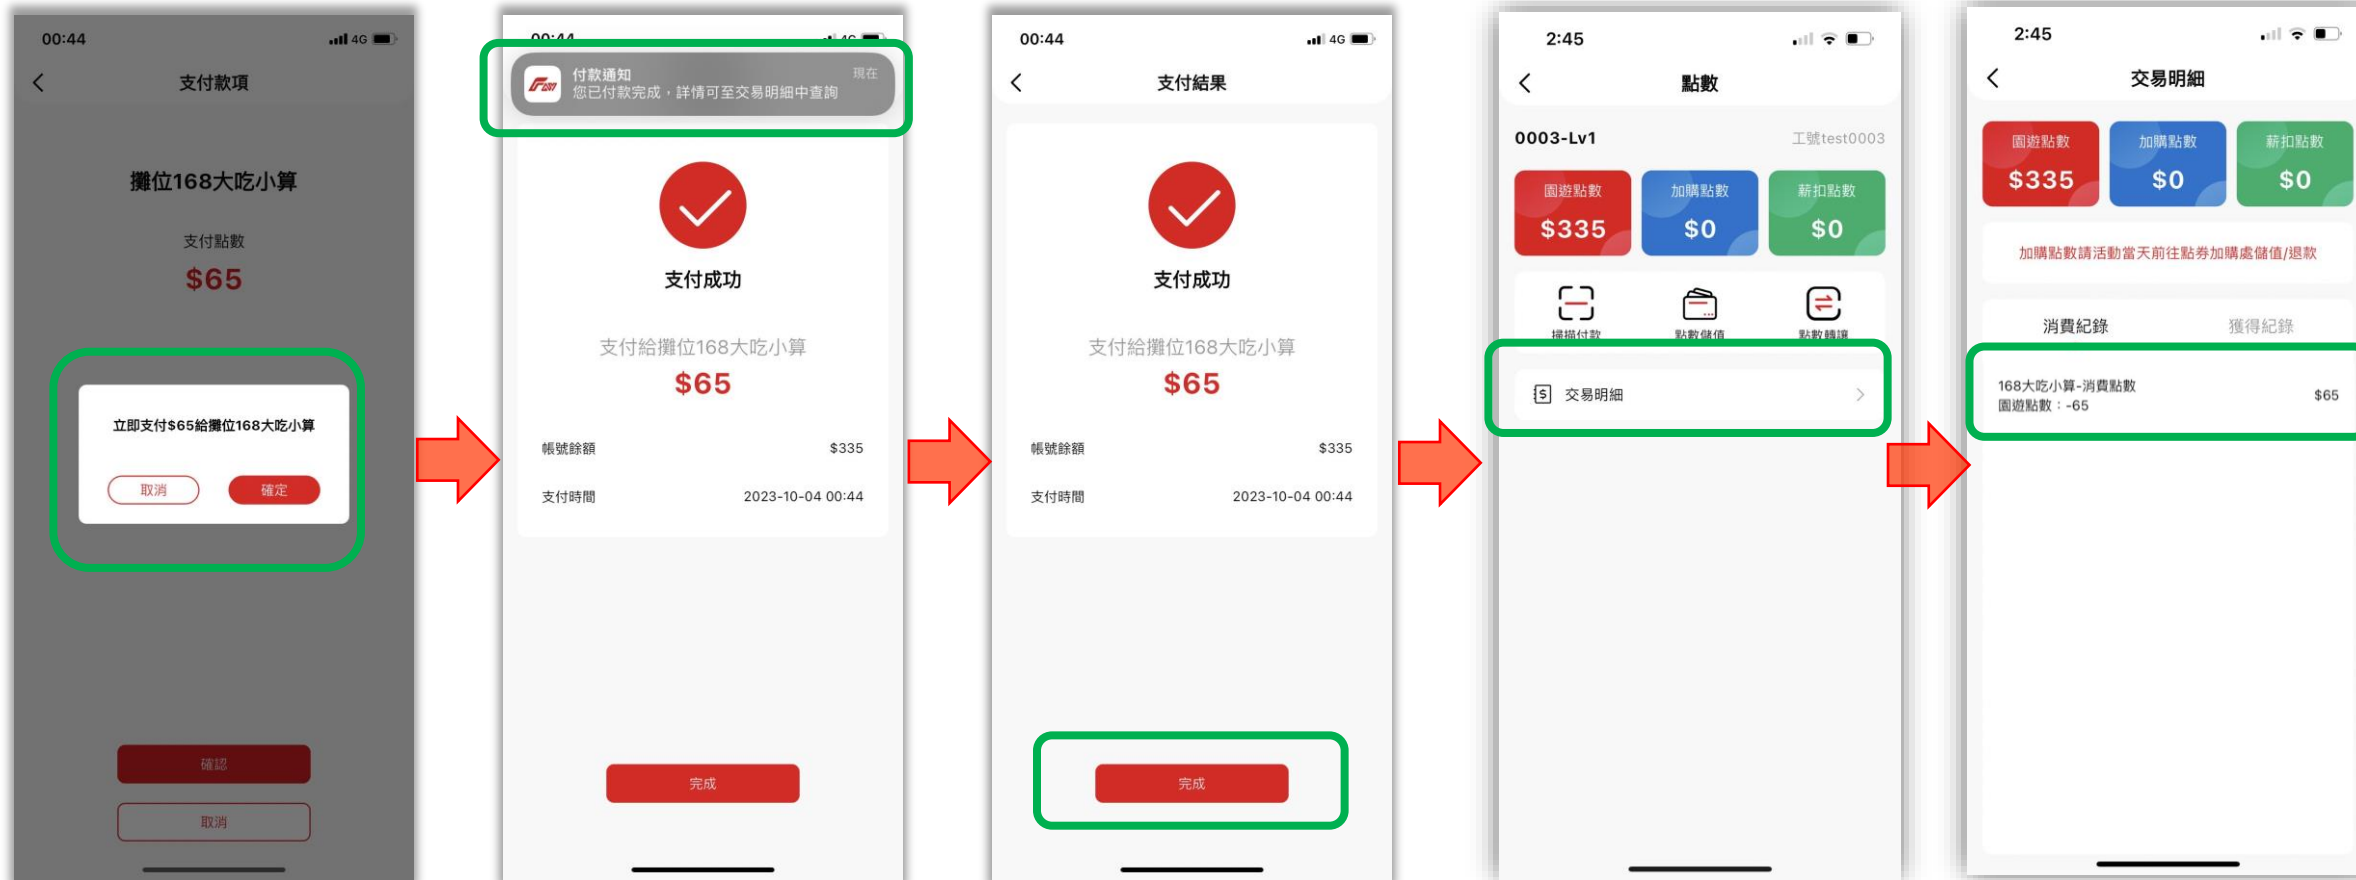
00:44 4G

支付款項

攤位168大吃小算

支付點數
$65

立即支付$65給攤位168大吃小算

取消 確定

確認

取消

00:44 4G

付款通知
您已付款完成，詳情可至交易明細中查詢
現在

支付成功

支付給攤位168大吃小算
$65

帳號餘額 $335

支付時間 2023-10-04 00:44

完成

00:44 4G

支付結果

支付成功

支付給攤位168大吃小算
$65

帳號餘額 $335

支付時間 2023-10-04 00:44

完成

2:45

點數

0003-Lv1 工號test0003

園遊點數 $335

加購點數 $0

薪扣點數 $0

掃描付款 點數儲值 點數轉讓

交易明細

2:45

交易明細

園遊點數 $335

加購點數 $0

薪扣點數 $0

加購點數請活動當天前往點券加購處儲值/退款

消費紀錄 獲得紀錄

168大吃小算-消費點數
園遊點數：-65
$65